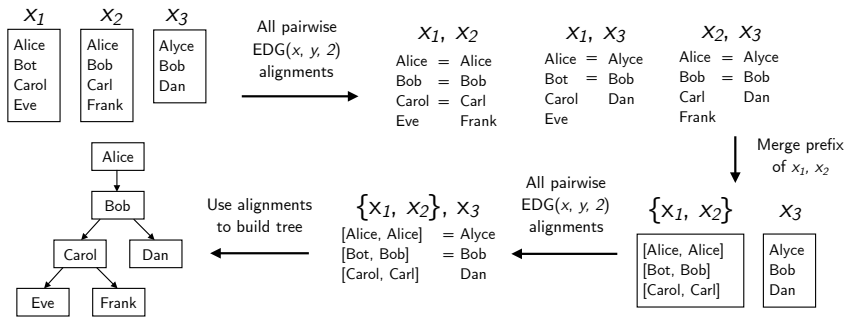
$x_1$
Alice
Bot
Carol
Eve

$x_2$
Alice
Bob
Carl
Frank

$x_3$
Alyce
Bob
Dan

All pairwise EDG(x, y, 2) alignments

$x_1, x_2$
Alice = Alice
Bob = Bob
Carol = Carl
Eve Frank

$x_1, x_3$
Alice = Alyce
Bot = Bob
Carol Dan
Eve

$x_2, x_3$
Alice = Alyce
Bob = Bob
Carl Dan
Frank

Merge prefix of $x_1$, $x_2$

$\{x_1, x_2\}$
[Alice, Alice]
[Bot, Bob]
[Carol, Carl]

$x_3$
Alyce
Bob
Dan

All pairwise EDG(x, y, 2) alignments

$\{x_1, x_2\}, x_3$
[Alice, Alice] = Alyce
[Bot, Bob] = Bob
[Carol, Carl] Dan

Use alignments to build tree

Alice
Bob
Carol
Dan
Eve
Frank